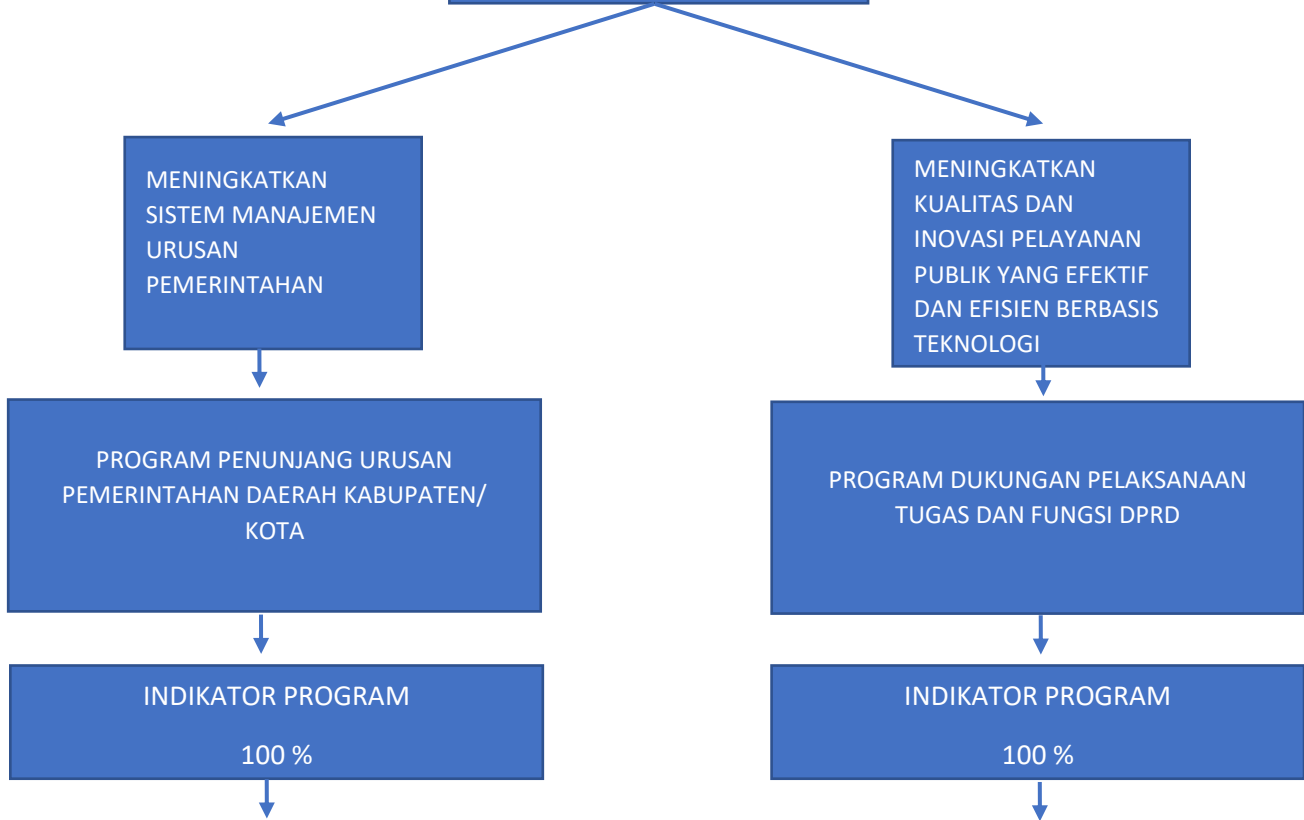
MENINGKATKAN SISTEM MANAJEMEN URUSAN PEMERINTAHAN

PROGRAM PENUNJANG URUSAN PEMERINTAHAN DAERAH KABUPATEN/ KOTA

INDIKATOR PROGRAM

100 %

MENINGKATKAN KUALITAS DAN INOVASI PELAYANAN PUBLIK YANG EFEKTIF DAN EFISIEN BERBASIS TEKNOLOGI

PROGRAM DUKUNGAN PELAKSANAAN TUGAS DAN FUNGSI DPRD

INDIKATOR PROGRAM

100 %